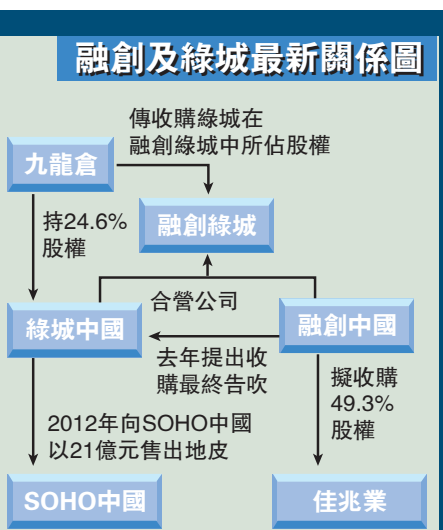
融創及綠城最新關係圖

九龍倉

傳收購綠城在融創綠城中所佔股權

融創綠城

持24.6%股權

合營公司

綠城中國

融創中國

去年提出收購最終告吹

擬收購49.3%股權

2012年向SOHO中國以21億元售出地皮

SOHO中國

佳兆業